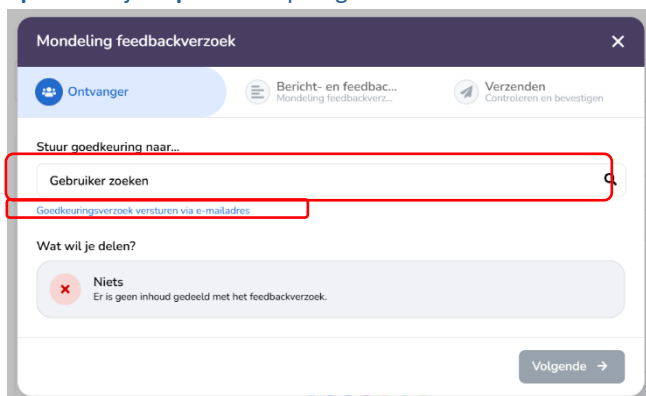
Mondeling feedbackverzoek

×

Ontvanger

Bericht- en feedbac...
Mondeling feedbackverz...

Verzenden
Controleren en bevestigen

Stuur goedkeuring naar...

Gebruiker zoeken

Goedkeuringsverzoek versturen via e-mailadres

Wat wil je delen?

Niets
Er is geen inhoud gedeeld met het feedbackverzoek.

Volgende →